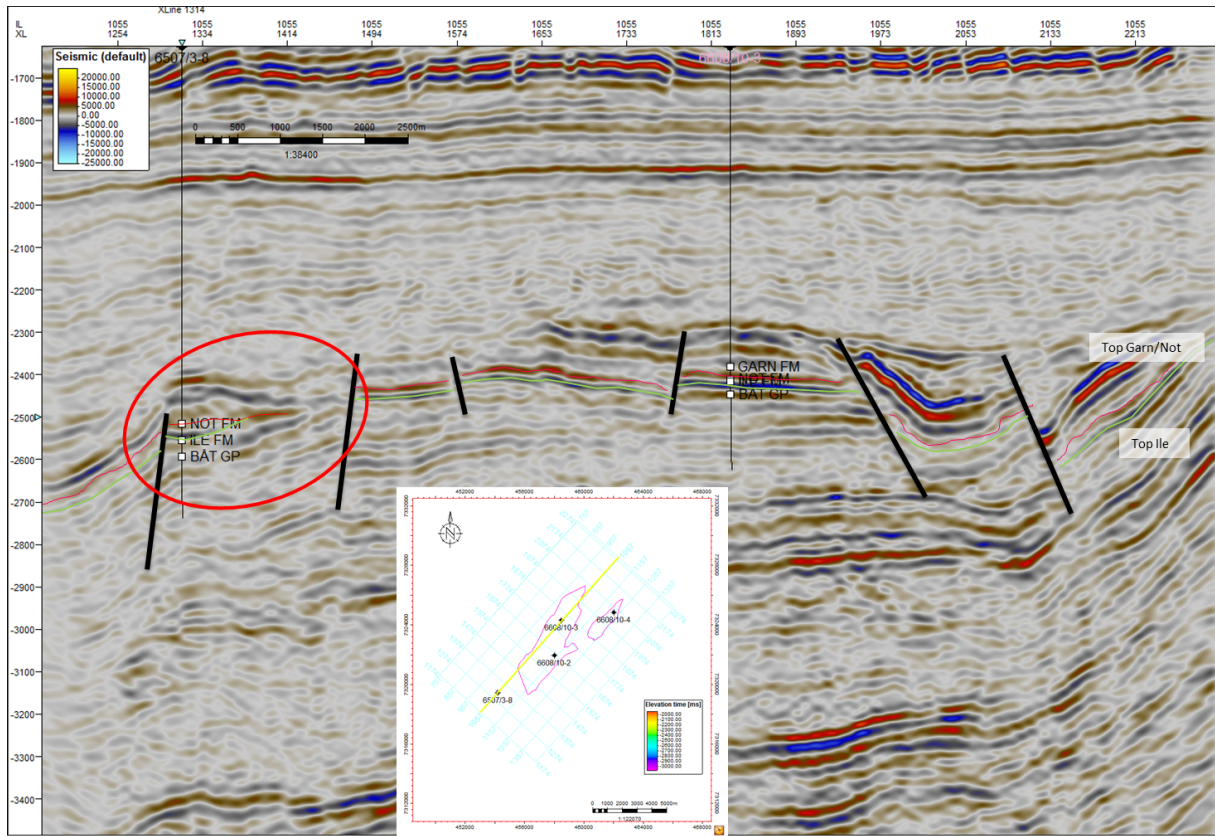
IL XL

XLine 1314

1055 1254 | 1055 1334 | 1055 1414 | 1055 1494 | 1055 1574 | 1055 1653 | 1055 1733 | 1055 1813 | 1055 1893 | 1055 1973 | 1055 2053 | 1055 2133 | 1055 2213

6507/3-8

6608/10-3

Seismic (default)
20000.00
15000.00
10000.00
5000.00
0.00
-5000.00
-10000.00
-15000.00
-20000.00
-25000.00

0 500 1000 1500 2000 2500m
1:38400

-1700
-1800
-1900
-2000
-2100
-2200
-2300
-2400
-2500
-2600
-2700
-2800
-2900
-3000
-3100
-3200
-3300
-3400

NOT FM
ILE FM
BÅT GP

GARN FM
NOT FM
BÅT GP

Top Garn/Not

Top Ile

452000 456000 460000 464000 468000

6608/10-3
6608/10-4
6608/10-2
6507/3-8

Elevation time [ms]
-2000.00
-2100.00
-2200.00
-2300.00
-2400.00
-2500.00
-2600.00
-2700.00
-2800.00
-2900.00
-3000.00

0 1000 2000 3000 4000 5000m
1:122070